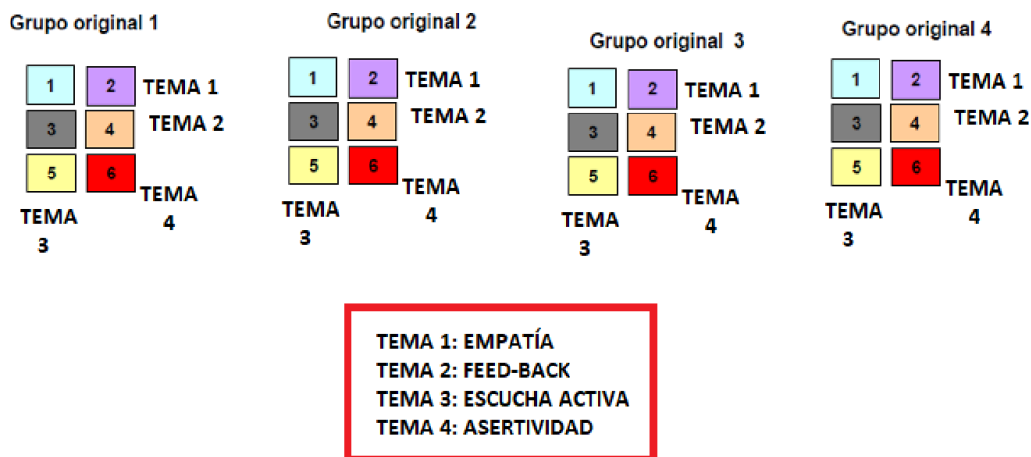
Grupo original 1

| 1 | 2 | TEMA 1 |
|---|---|---|
| 3 | 4 | TEMA 2 |
| 5 | 6 | TEMA 4 |

TEMA 3

Grupo original 2

| 1 | 2 | TEMA 1 |
|---|---|---|
| 3 | 4 | TEMA 2 |
| 5 | 6 | TEMA 4 |

TEMA 3

Grupo original 3

| 1 | 2 | TEMA 1 |
|---|---|---|
| 3 | 4 | TEMA 2 |
| 5 | 6 | TEMA 4 |

TEMA 3

Grupo original 4

| 1 | 2 | TEMA 1 |
|---|---|---|
| 3 | 4 | TEMA 2 |
| 5 | 6 | TEMA 4 |

TEMA 3

TEMA 1: EMPATÍA
TEMA 2: FEED-BACK
TEMA 3: ESCUCHA ACTIVA
TEMA 4: ASERTIVIDAD